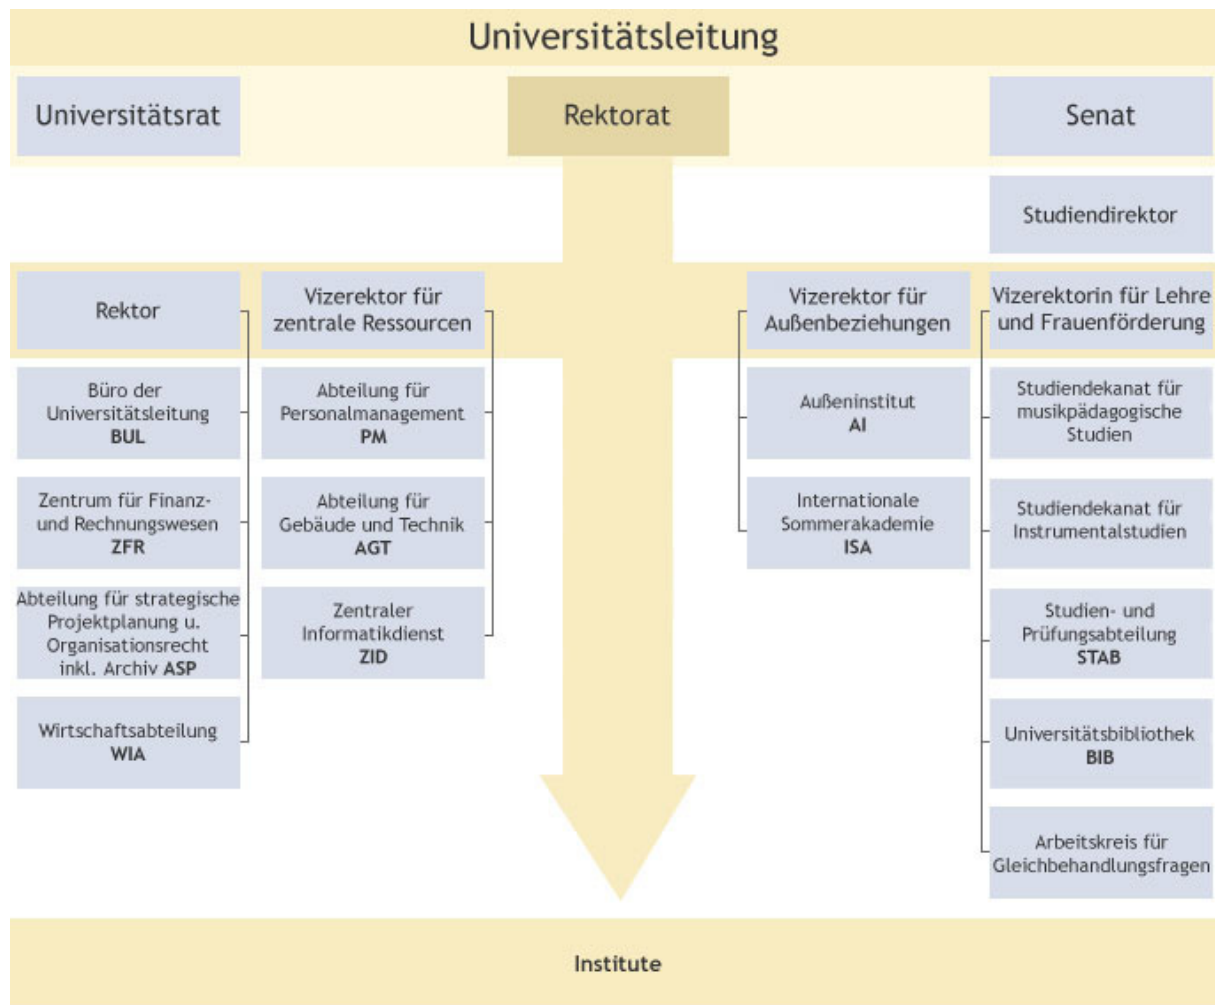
Universitätsleitung

Universitätsrat

Rektorat

Senat

Studiendirektor

Rektor

Büro der Universitätsleitung
BUL

Zentrum für Finanz- und Rechnungswesen
ZFR

Abteilung für strategische Projektplanung u. Organisationsrecht inkl. Archiv ASP

Wirtschaftsabteilung
WIA

Vizerektor für zentrale Ressourcen

Abteilung für Personalmanagement
PM

Abteilung für Gebäude und Technik
AGT

Zentraler Informatikdienst
ZID

Vizerektor für Außenbeziehungen

Außeninstitut
AI

Internationale Sommerakademie
ISA

Vizerektorin für Lehre und Frauenförderung

Studiendekanat für musikpädagogische Studien

Studiendekanat für Instrumentalstudien

Studien- und Prüfungsabteilung
STAB

Universitätsbibliothek
BIB

Arbeitskreis für Gleichbehandlungsfragen

Institute